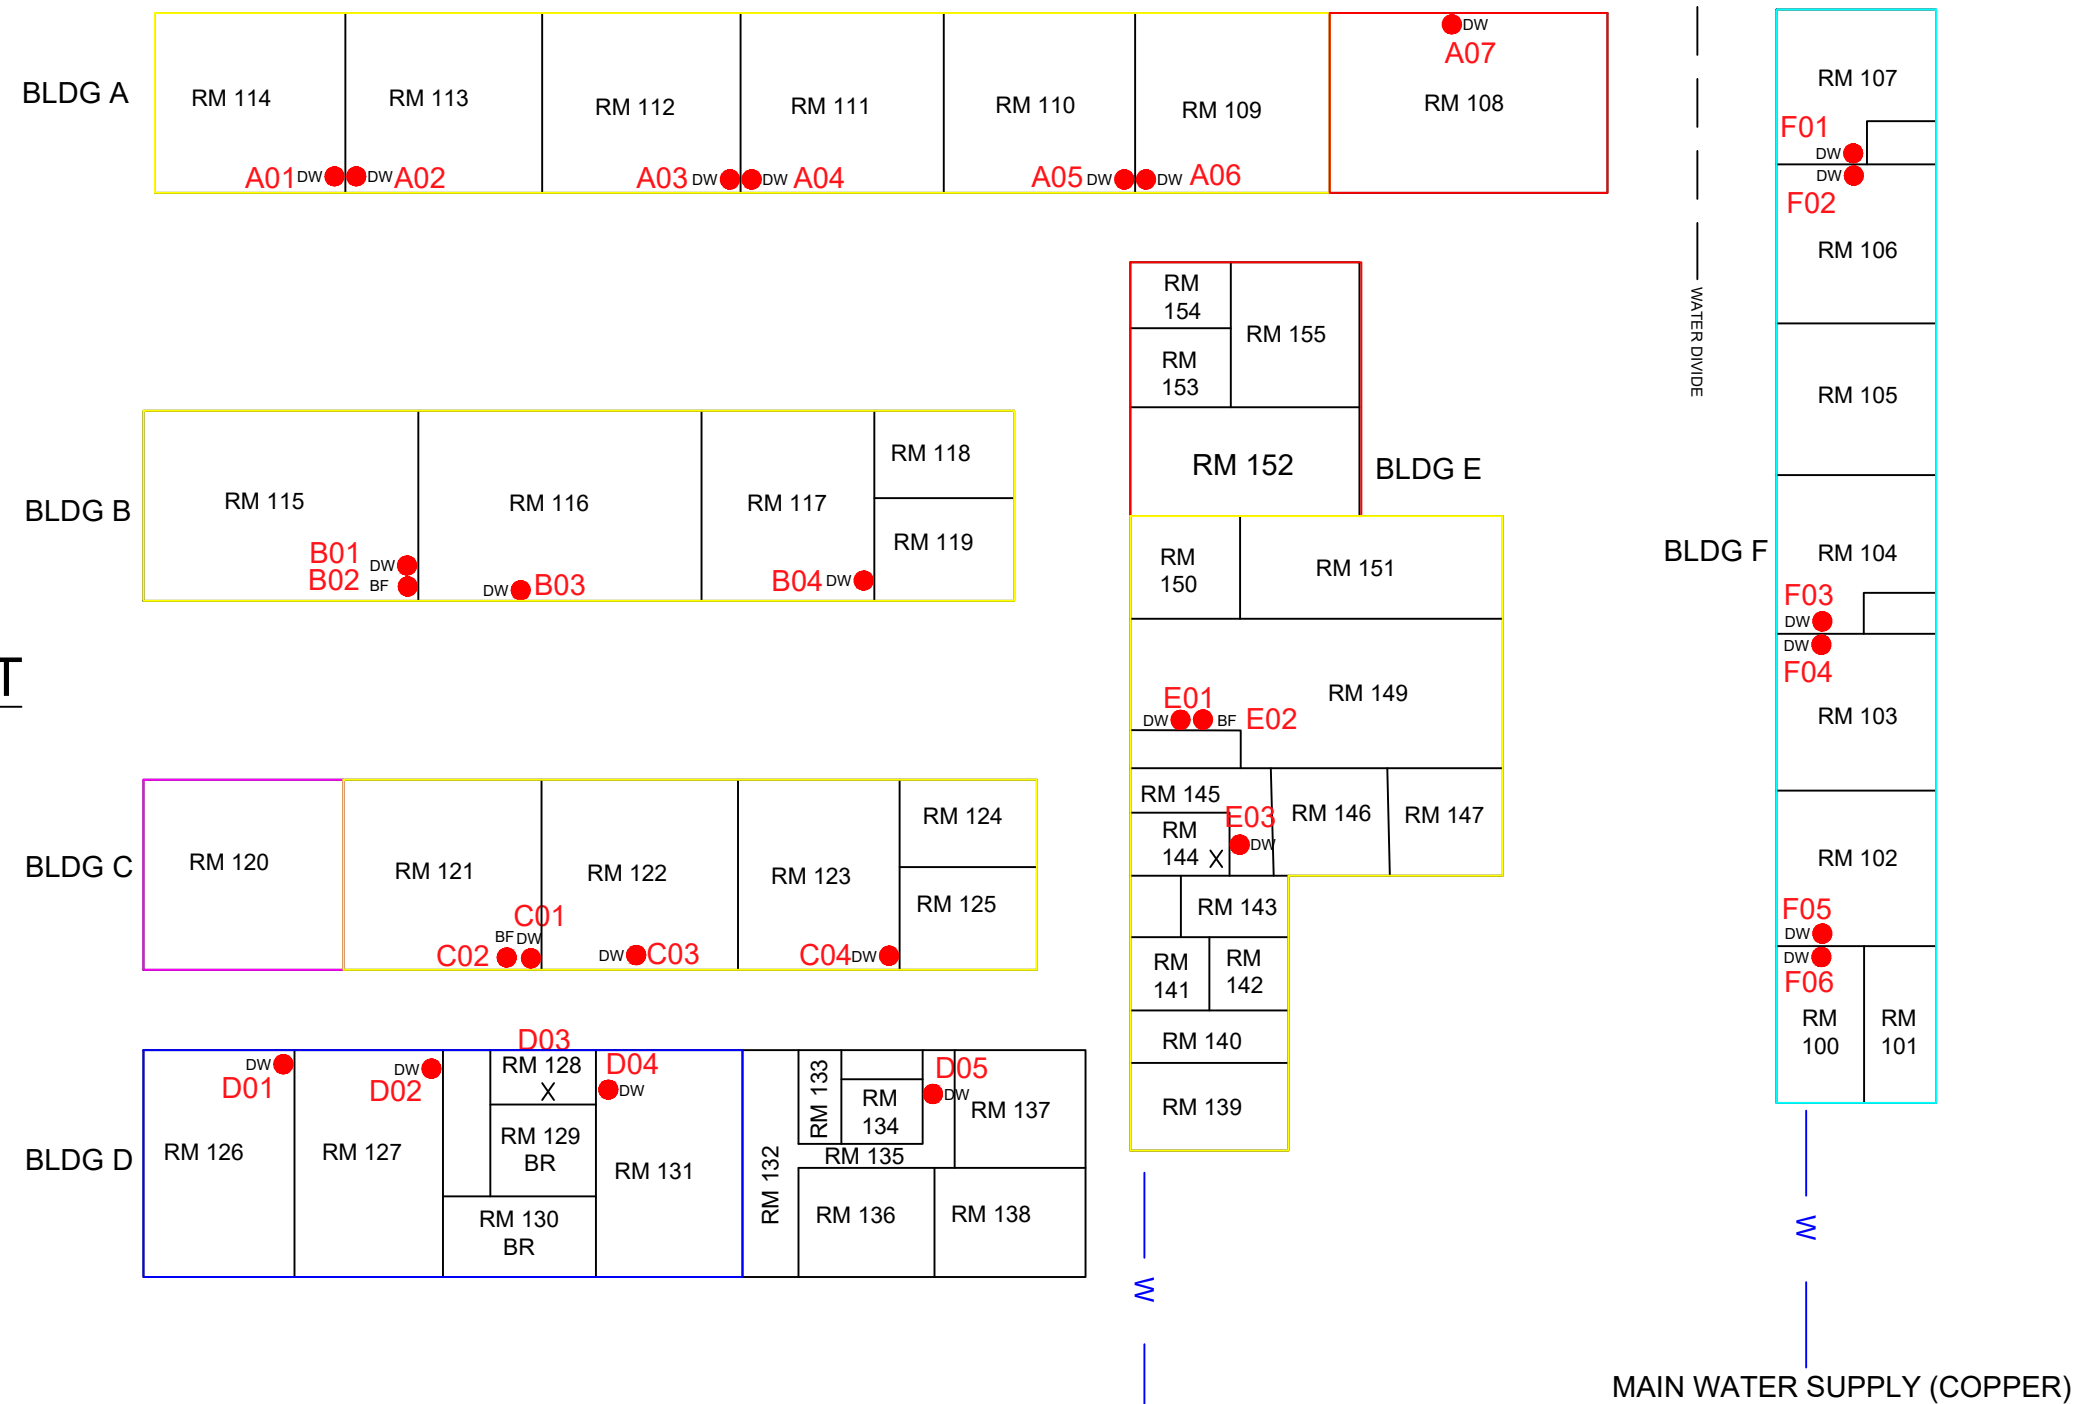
BLDG A

RM 114
RM 113
RM 112
RM 111
RM 110
RM 109
DW
A07
RM 108

A01 DW DW A02
A03 DW DW A04
A05 DW DW A06

RM 107
F01
DW
DW
F02
RM 106
RM 105

WATER DIVIDE

RM 154
RM 153
RM 155
RM 152
BLDG E

BLDG B

RM 115
RM 116
RM 117
RM 118
RM 119
B01 DW
B02 BF
DW B03
B04 DW

RM 150
RM 151
RM 149
E01
DW BF E02

BLDG F
RM 104
F03
DW
DW
F04
RM 103

T

RM 145
RM 144 X
E03
DW
RM 146
RM 147

RM 102
F05
DW
DW
F06
RM 100
RM 101

BLDG C

RM 120
RM 121
RM 122
RM 123
RM 124
RM 125
C01
BF DW
C02
DW C03
C04 DW

RM 143
RM 141
RM 142
RM 140
RM 139

BLDG D

DW
D01
DW
D02
D03
RM 128
X
D04
DW
RM 129 BR
RM 130 BR
RM 126
RM 127
RM 131
RM 132
RM 133
RM 134
RM 135
D05
DW
RM 137
RM 136
RM 138

W
W

MAIN WATER SUPPLY (COPPER)